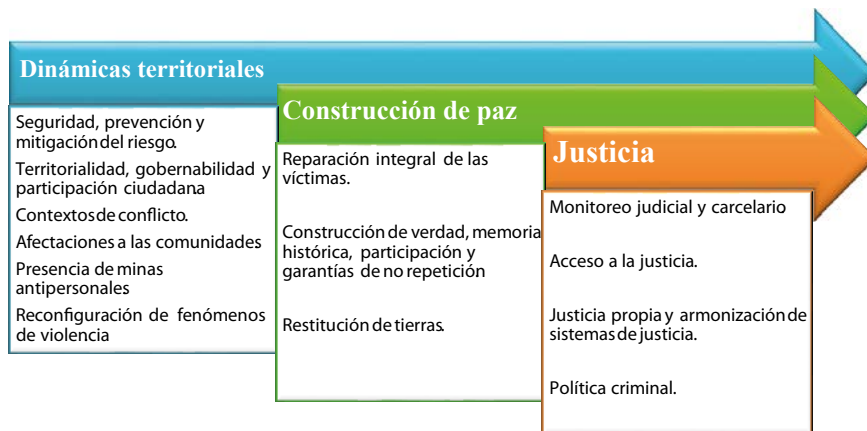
Dinámicas territoriales

Seguridad, prevención y mitigación del riesgo.

Territorialidad, gobernabilidad y participación ciudadana

Contextos de conflicto.

Afectaciones a las comunidades

Presencia de minas antipersonales

Reconfiguración de fenómenos de violencia

Construcción de paz

Reparación integral de las víctimas.

Construcción de verdad, memoria histórica, participación y garantías de no repetición

Restitución de tierras.

Justicia

Monitoreo judicial y carcelario

Acceso a la justicia.

Justicia propia y armonización de sistemas de justicia.

Política criminal.